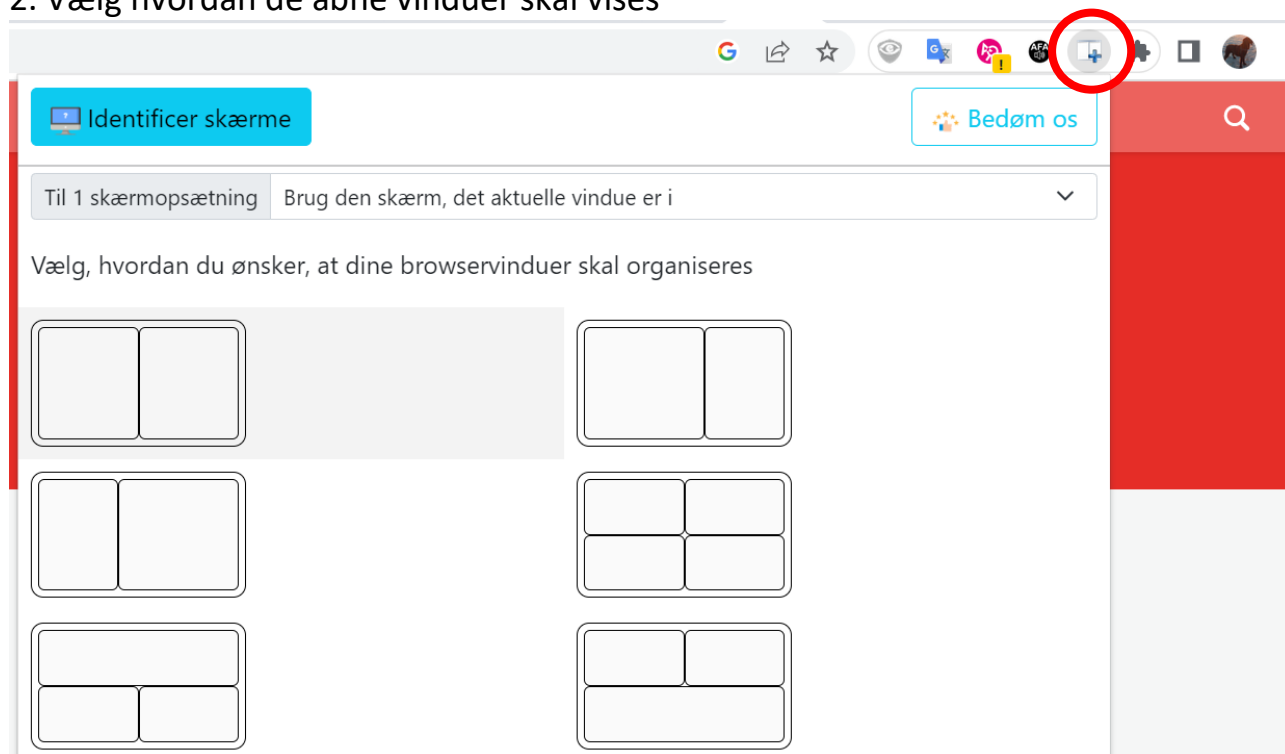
2. Vælg hvordan de åbne vinduer skal vises

G

AFA

Identificer skærme

Bedøm os

Til 1 skærmopsætning

Brug den skærm, det aktuelle vindue er i

Vælg, hvordan du ønsker, at dine browservinduer skal organiseres